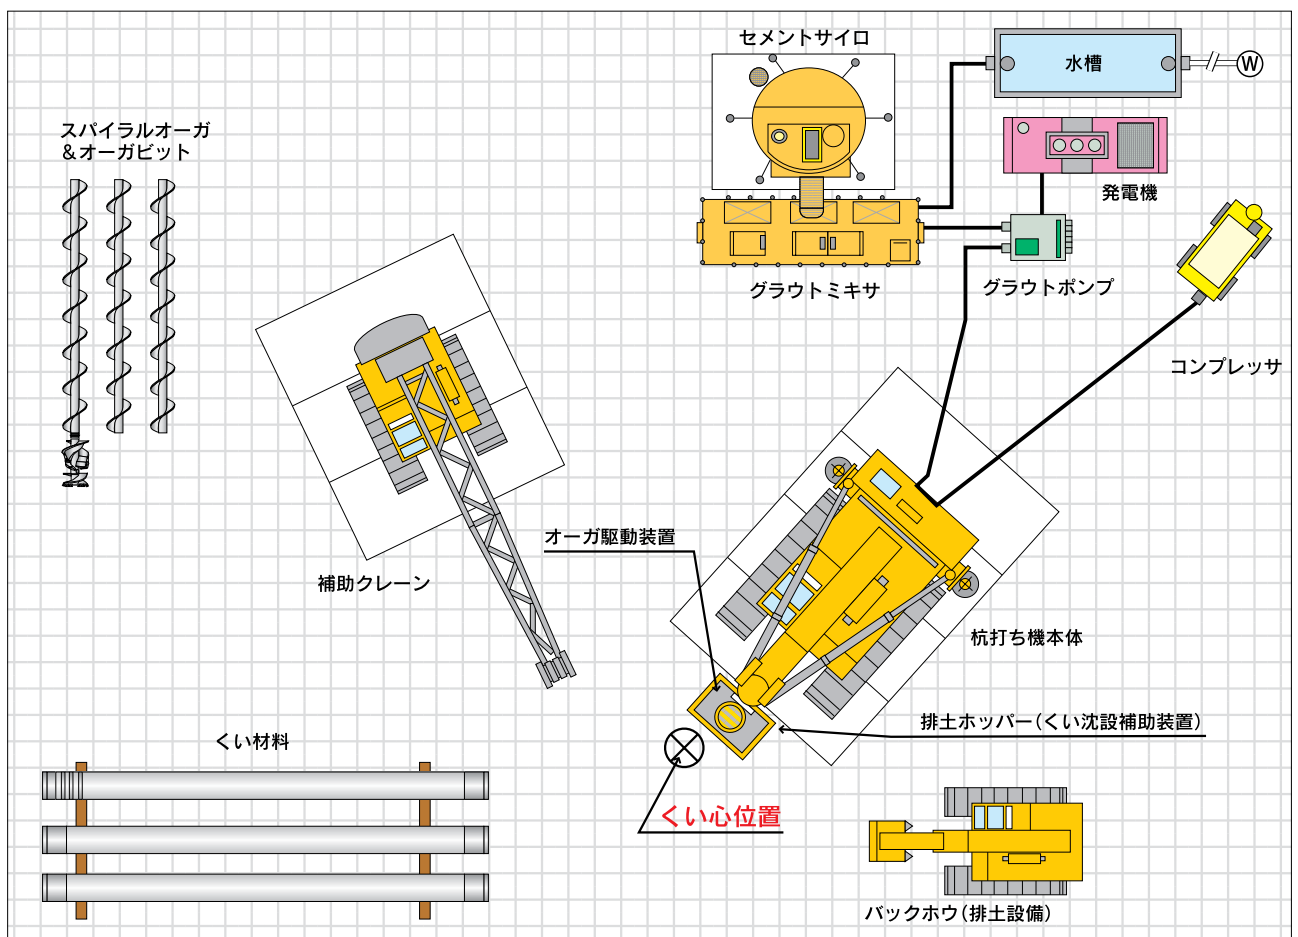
セメントサイロ

水槽

W

スパイラルオーガ
＆オーガビット

発電機

グラウトミキサ

グラウトポンプ

コンプレッサ

オーガ駆動装置

補助クレーン

杭打ち機本体

排土ホッパー(くい沈設補助装置)

くい材料

くい心位置

バックホウ(排土設備)